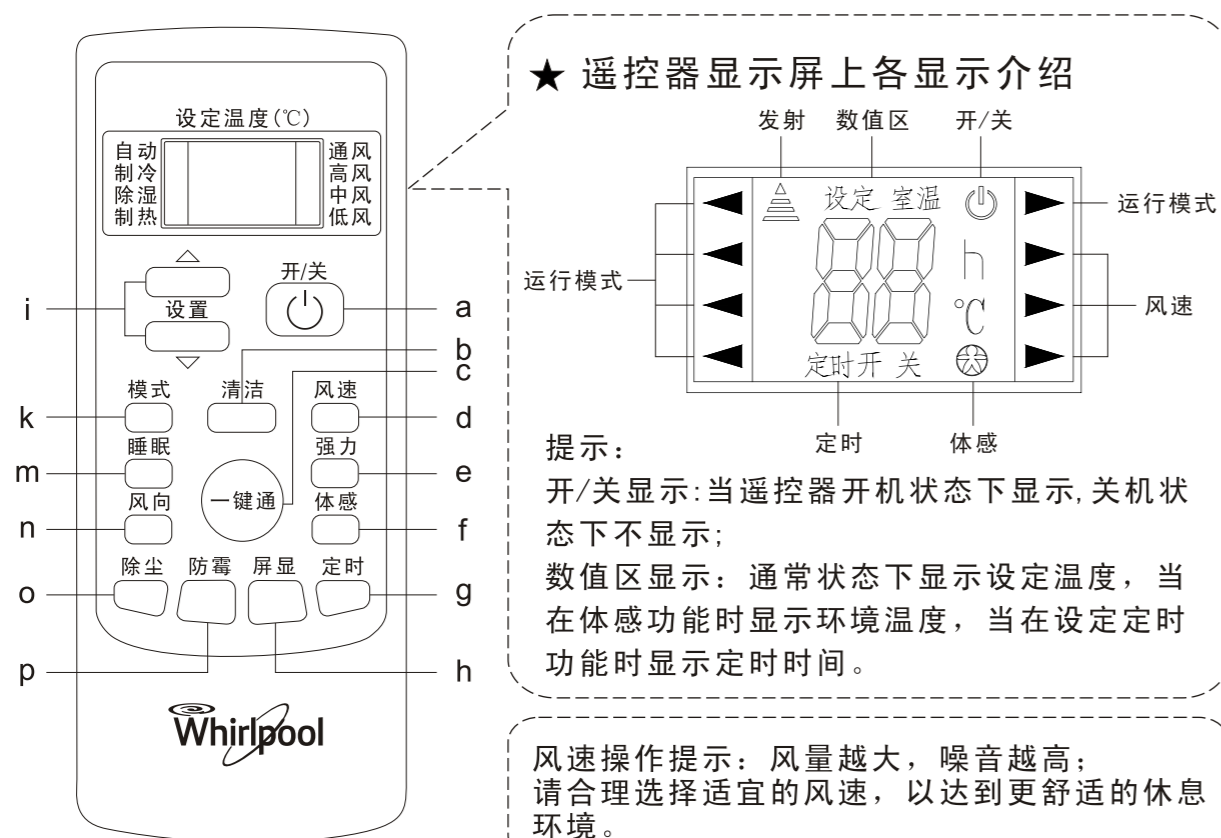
设定温度(℃)

自动
制冷
除湿
制热

通风
高风
中风
低风

设置

开/关

i

a

b

c

模式

清洁

风速

k

d

睡眠

强力

m

e

一键通

风向

体感

n

f

除尘

防霉

屏显

定时

o

g

p

h

Whirlpool

★ 遥控器显示屏上各显示介绍

发射

数值区

开/关

设定 室温

运行模式

运行模式

h

℃

风速

定时开 关

定时

体感

提示：

开/关显示：当遥控器开机状态下显示，关机状态下不显示；

数值区显示：通常状态下显示设定温度，当在体感功能时显示环境温度，当在设定定时功能时显示定时时间。

风速操作提示：风量越大，噪音越高；
请合理选择适宜的风速，以达到更舒适的休息环境。